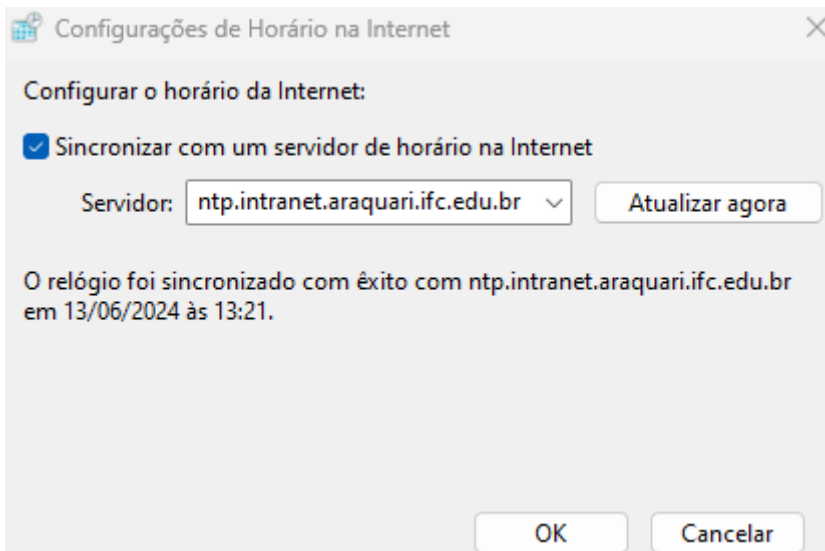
Configurações de Horário na Internet

Configurar o horário da Internet:

Sincronizar com um servidor de horário na Internet

Servidor: ntp.intranet.araquari.ifc.edu.br

Atualizar agora

O relógio foi sincronizado com êxito com ntp.intranet.araquari.ifc.edu.br em 13/06/2024 às 13:21.

OK

Cancelar